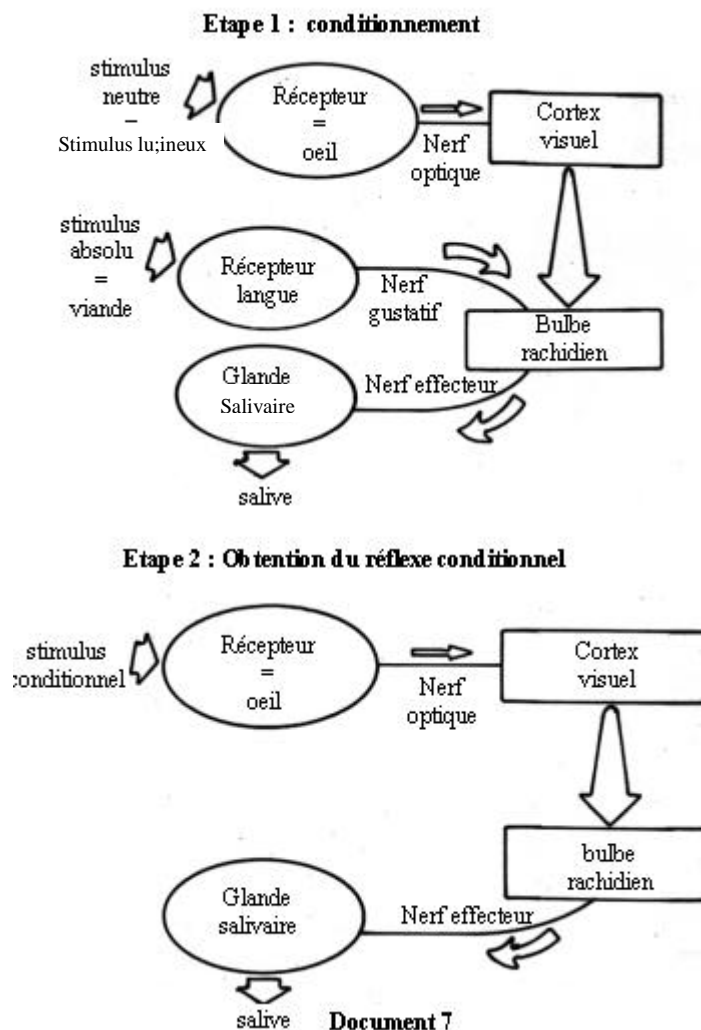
Etape 1 : conditionnement

stimulus neutre
–
Stimulus lu;ineux

Récepteur
=
oeil

Nerf optique

Cortex visuel

stimulus absolu
=
viande

Récepteur langue

Nerf gustatif

Bulbe rachidien

Glande Salivaire

Nerf effecteur

salive

Etape 2 : Obtention du réflexe conditionnel

stimulus conditionnel

Récepteur
=
oeil

Nerf optique

Cortex visuel

bulbe rachidien

Glande salivaire

Nerf effecteur

salive

Document 7